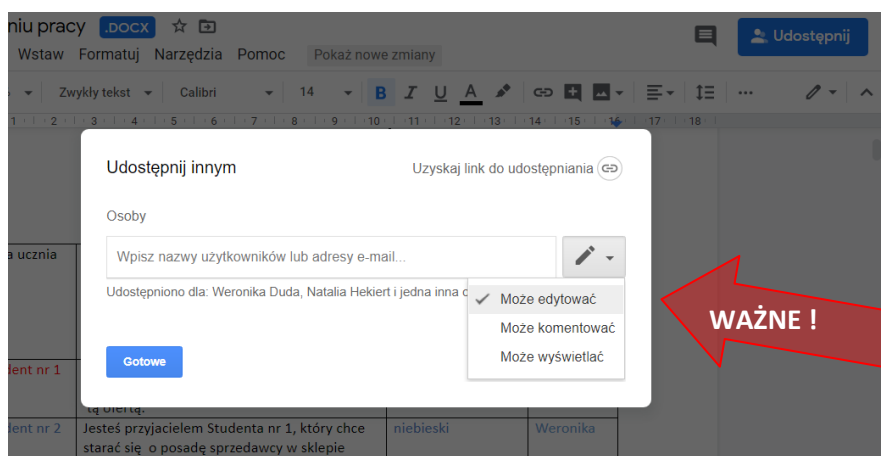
niu pracy .DOCX
Wstaw Formatuj Narzędzia Pomoc Pokaż nowe zmiany
Udostępnij
Zwykły tekst Calibri 14
B I U A
1 2 3 4 5 6 7 8 9 10 11 12 13 14 15 16 17 18

Udostępnij innym
Uzyskaj link do udostępniania

Osoby

Wpisz nazwy użytkowników lub adresy e-mail...

Udostępniono dla: Weronika Duda, Natalia Hekiert i jedna inna o

Może edytować
Może komentować
Może wyświetlać

Gotowe

WAŻNE !

a ucznia
dent nr 1
tą ofertą.
dent nr 2
Jesteś przyjacielem Studenta nr 1, który chce starać się o posadę sprzedawcy w sklepie
niebieski
Weronika